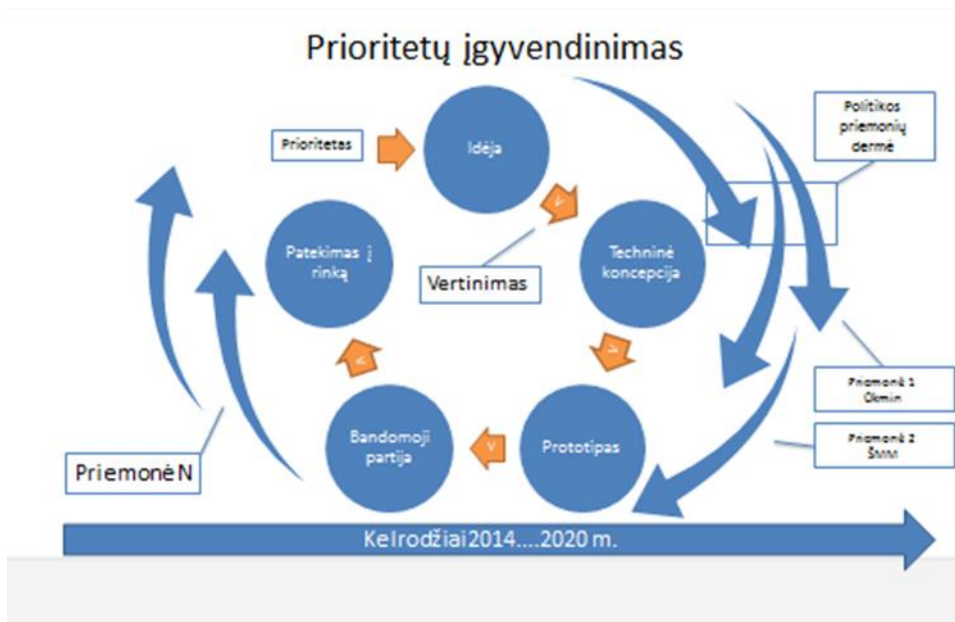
Prioritetų įgyvendinimas

Politikos priemonių dermė

Prioritetas

Idėja

Patekimas į rinką

Techninė koncepcija

Vertinimas

Priemonė 1 Ūkmin

Priemonė 2 ŠMM

Bandomoji partija

Prototipas

PriemonėN

Kelrodžiai2014....2020 m.